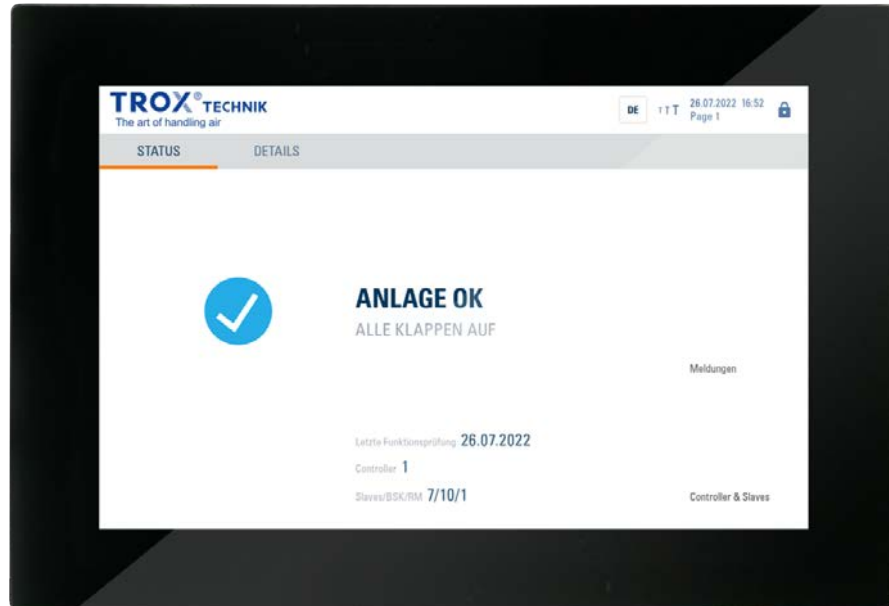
TROX® TECHNIK
The art of handling air

DE ↑T T 26.07.2022 16:52
Page 1

STATUS DETAILS

ANLAGE OK
ALLE KLAPPEN AUF

Meldungen

Letzte Funktionsprüfung 26.07.2022
Controller 1
Slaves/BSK/RM 7/10/1

Controller & Slaves